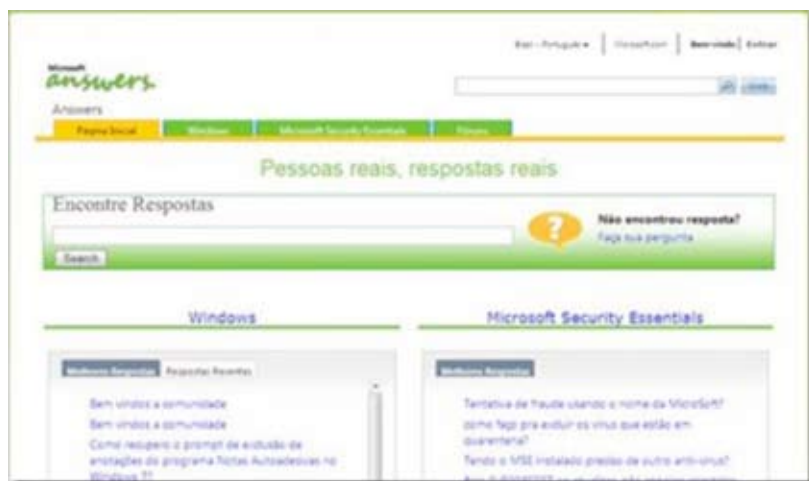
Brasil - Português ▾ | Microsoft.com | Bem-vindo | Entrar

Microsoft answers

Answers

Página Inicial | Windows | Microsoft Security Essentials | Fóruns

Pessoas reais, respostas reais

Encontre Respostas

Search

Não encontrou resposta?
Faça sua pergunta

Windows

Melhores Respostas | Respostas Recentes

Bem vindos a comunidade
Bem vindos a comunidade
Como recupero o prompt de exclusão de anotações do programa Notas Autoadesivas no Windows 7?

Microsoft Security Essentials

Melhores Respostas

Tentativa de fraude usando o nome da Microsoft
como faço pra excluir os virus que estão em quarentena?
Tendo o MSE instalado preciso de outro anti-virus?
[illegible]